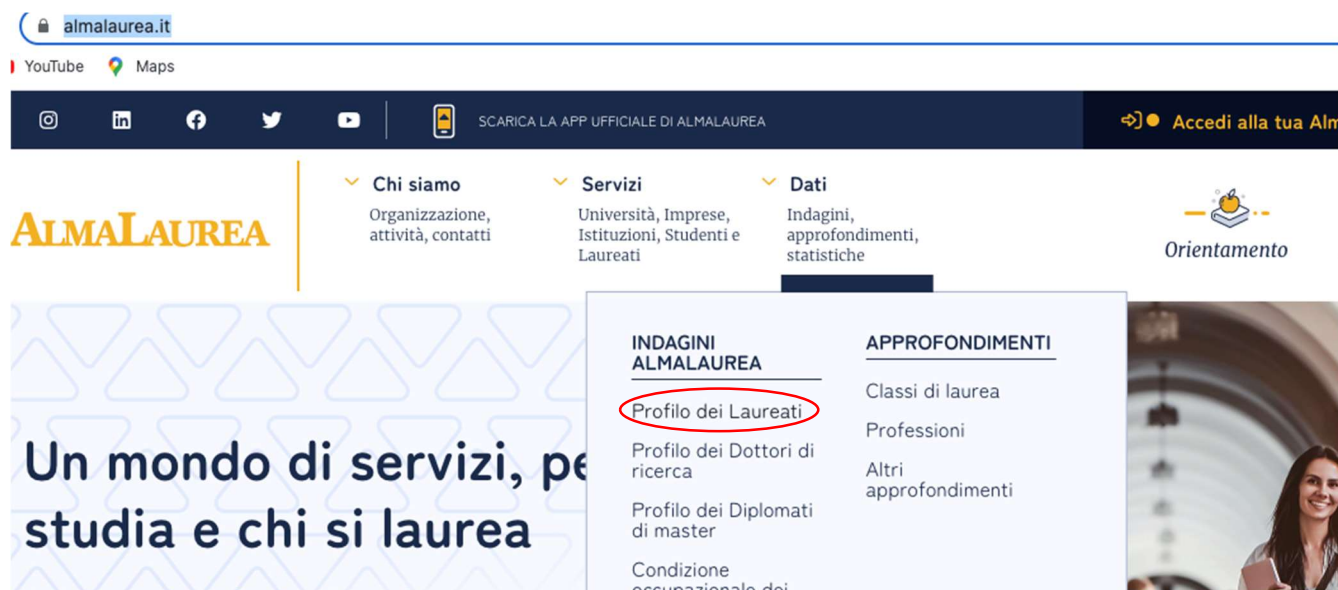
almalaurea.it

YouTube Maps

SCARICA LA APP UFFICIALE DI ALMALAUREA

Accedi alla tua Alm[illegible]

ALMALAUREA

Chi siamo
Organizzazione, attività, contatti

Servizi
Università, Imprese, Istituzioni, Studenti e Laureati

Dati
Indagini, approfondimenti, statistiche

Orientamento

INDAGINI ALMALAUREA

Profilo dei Laureati

Profilo dei Dottori di ricerca

Profilo dei Diplomati di master

Condizione occupazionale dei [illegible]

APPROFONDIMENTI

Classi di laurea

Professioni

Altri approfondimenti

Un mondo di servizi, pe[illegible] studia e chi si laurea